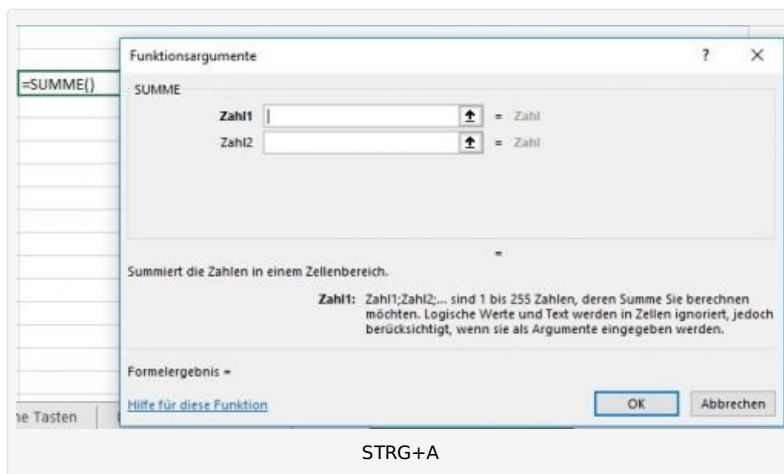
=SUMME()

Funktionsargumente ? ×

SUMME

Zahl1 = Zahl

Zahl2 = Zahl

=

Summiert die Zahlen in einem Zellenbereich.

Zahl1: Zahl1;Zahl2;... sind 1 bis 255 Zahlen, deren Summe Sie berechnen möchten. Logische Werte und Text werden in Zellen ignoriert, jedoch berücksichtigt, wenn sie als Argumente eingegeben werden.

Formelergebnis =

Hilfe für diese Funktion

OK Abbrechen

ne Tasten

STRG+A